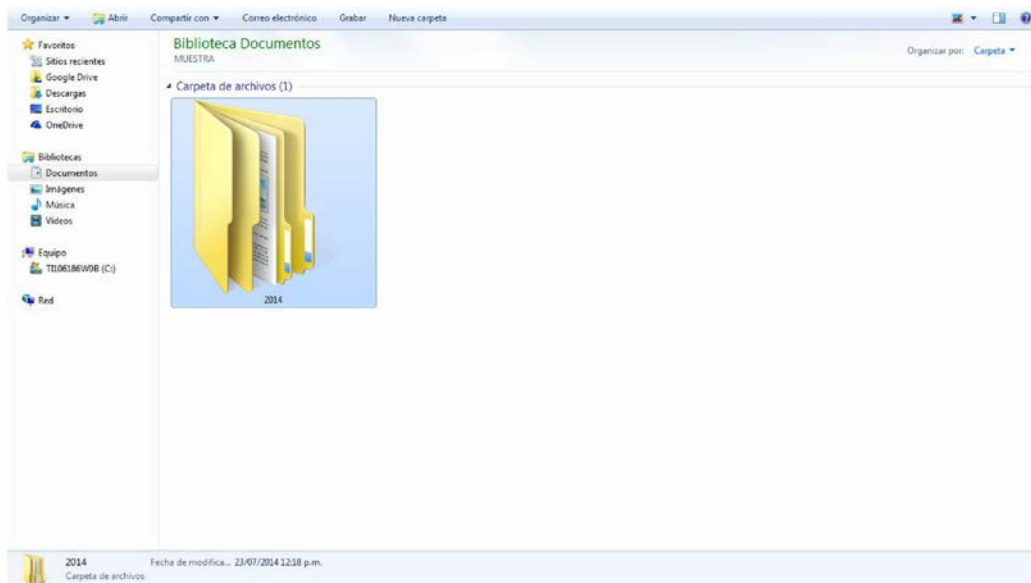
Organizar ▾ Abrir Compartir con ▾ Correo electrónico Grabar Nueva carpeta

Favoritos
Sitios recientes
Google Drive
Descargas
Escritorio
OneDrive

Bibliotecas
Documentos
Imágenes
Música
Vídeos

Equipo
TI06186W08 (C:)

Red

Biblioteca Documentos
MUESTRA

Organizar por: Carpeta ▾

Carpeta de archivos (1)

2014

2014
Carpeta de archivos
Fecha de modifica... 23/07/2014 12:18 p.m.